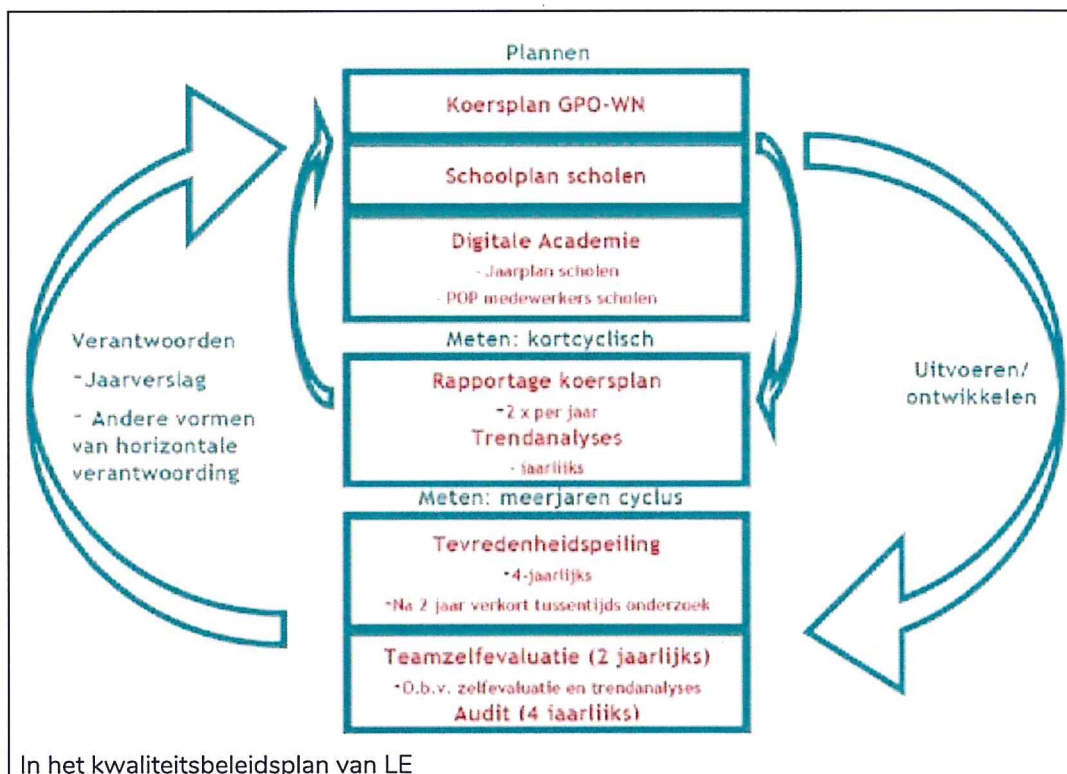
Plannen

Koersplan GPO-WN

Schoolplan scholen

Digitale Academie

- Jaarplan scholen

- POP medewerkers scholen

Meten: kortcyclisch

Rapportage koersplan

-2 x per jaar

Trendanalyses

- jaarlijks

Meten: meerjaren cyclus

Tevredenheidspeiling

-4-jaarlijks

-Na 2 jaar verkort tussentijds onderzoek

Teamzelfevaluatie (2 jaarlijks)

-O.b.v. zelfevaluatie en trendanalyses

Audit (4 jaarlijks)

Verantwoorden

-Jaarverslag

- Andere vormen van horizontale verantwoording

Uitvoeren/ ontwikkelen

In het kwaliteitsbeleidsplan van LE